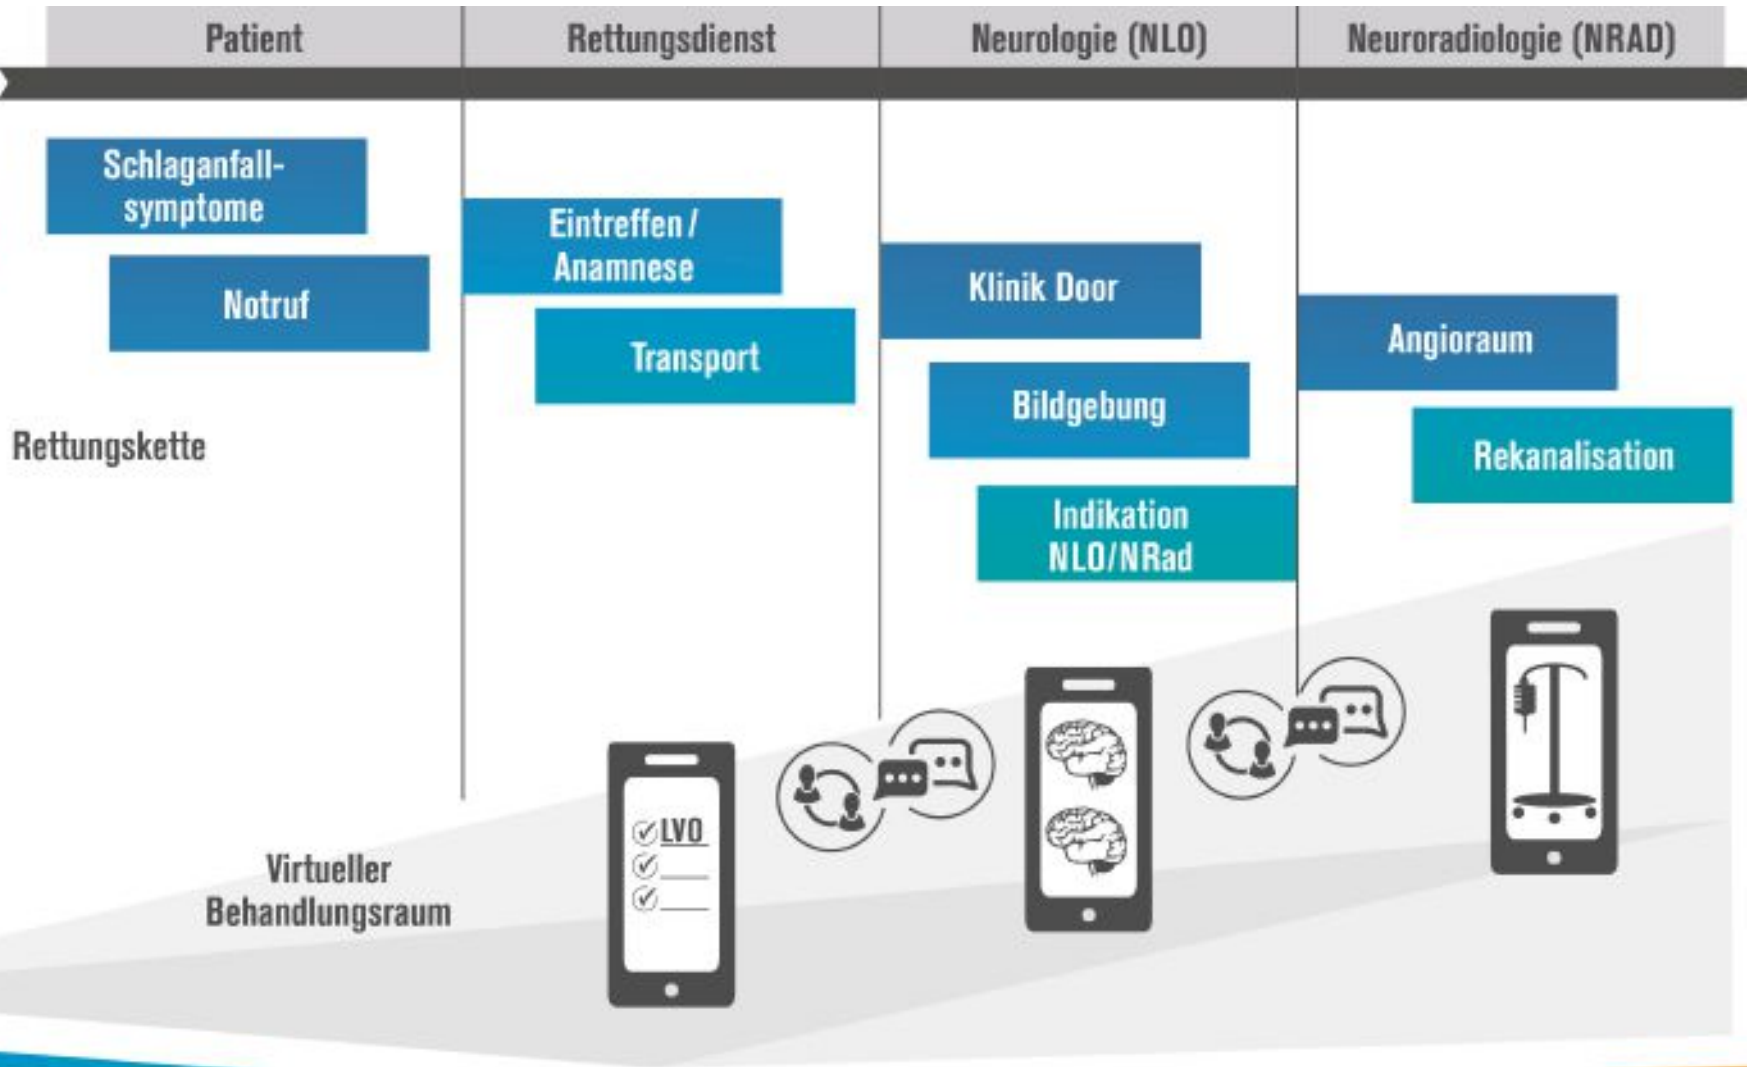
Patient

Rettungsdienst

Neurologie (NLO)

Neuroradiologie (NRAD)

Schlaganfallsymptome

Notruf

Eintreffen / Anamnese

Transport

Klinik Door

Bildgebung

Indikation NLO/NRad

Angioraum

Rekanalisation

Rettungskette

Virtueller Behandlungsraum

LVO